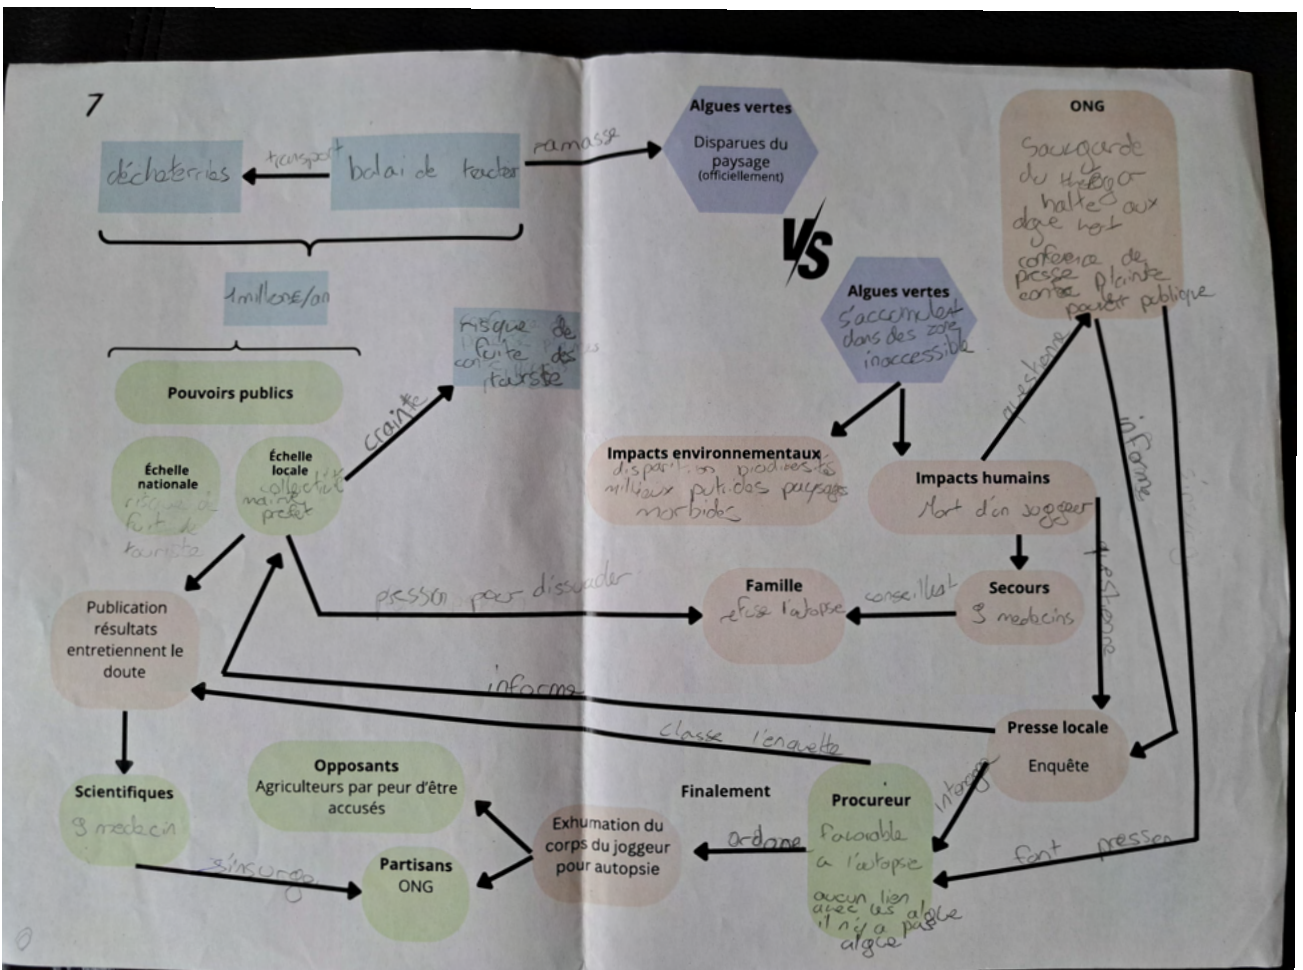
7

déchetteries

transport

balai de tracteur

ramasse

Algues vertes
Disparues du paysage
(officiellement)

VS

ONG
Sauvegarde du trégor
halte aux algue vert
conférence de presse plainte contre pouvoir publique

1million€/an

risque de conflit des touriste

Algues vertes
s'accumulent dans des zone inaccessible

Pouvoirs publics

crainte

questionne

informe

Échelle nationale
risque de fuit de touriste

Échelle locale
collectivité maire préfet

Impacts environnementaux
disparition biodiversité milieux putrides paysages morbides

Impacts humains
Mort d'un joggeur

questionne

pression pour dissuader

Famille
refuse l'autopsie

conseillent

Secours
3 medecins

Publication résultats entretiennent le doute

informe

classe l'enquête

Presse locale
Enquête

Scientifiques
3 medecin

Opposants
Agriculteurs par peur d'être accusés

Finalement

Procureur
favorable a l'autopsie
aucun lien avec les algue il n'y a pas d'algue

interroge

s'insurge

Partisans
ONG

Exhumation du corps du joggeur pour autopsie

ordonne

font pression